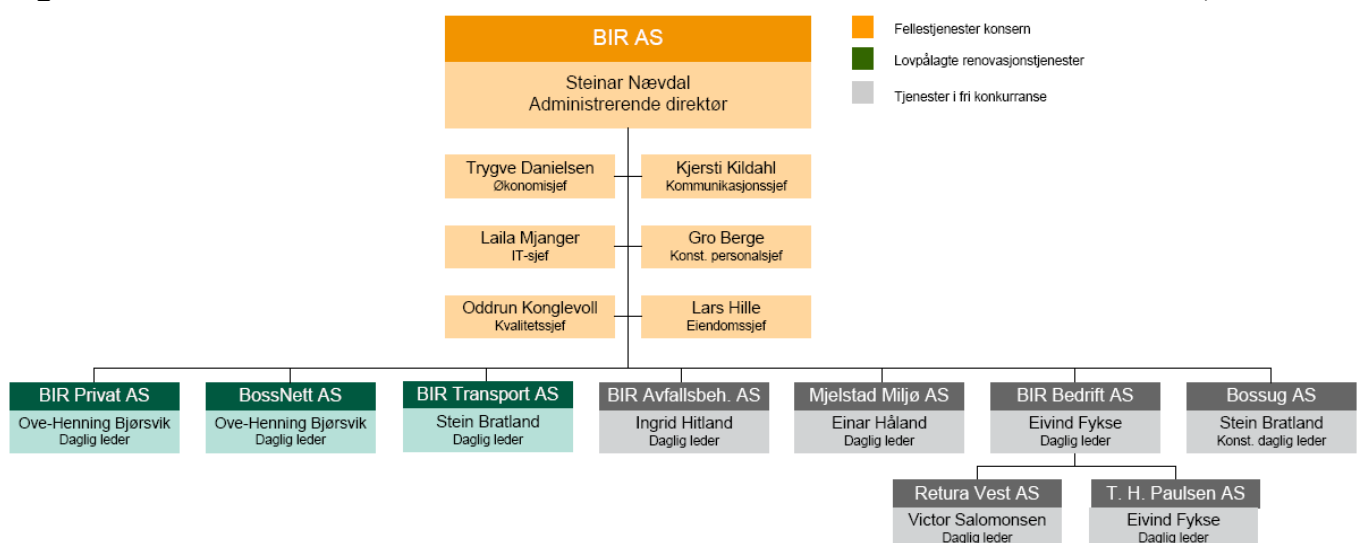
BIR AS

Steinar Nævdal
Administrerende direktør

Fellestjenester konsern

Lovpålagte renovasjonstjenester

Tjenester i fri konkurranse

Trygve Danielsen
Økonomisjef

Kjersti Kildahl
Kommunikasjonssjef

Laila Mjanger
IT-sjef

Gro Berge
Konst. personalsjef

Oddrun Konglevoll
Kvalitetssjef

Lars Hille
Eiendomssjef

BIR Privat AS
Ove-Henning Bjørsvik
Daglig leder

BossNett AS
Ove-Henning Bjørsvik
Daglig leder

BIR Transport AS
Stein Bratland
Daglig leder

BIR Avfallsbeh. AS
Ingrid Hitland
Daglig leder

Mjelstad Miljø AS
Einar Håland
Daglig leder

BIR Bedrift AS
Eivind Fykse
Daglig leder

Bossug AS
Stein Bratland
Konst. daglig leder

Retura Vest AS
Victor Salomonsen
Daglig leder

T. H. Paulsen AS
Eivind Fykse
Daglig leder